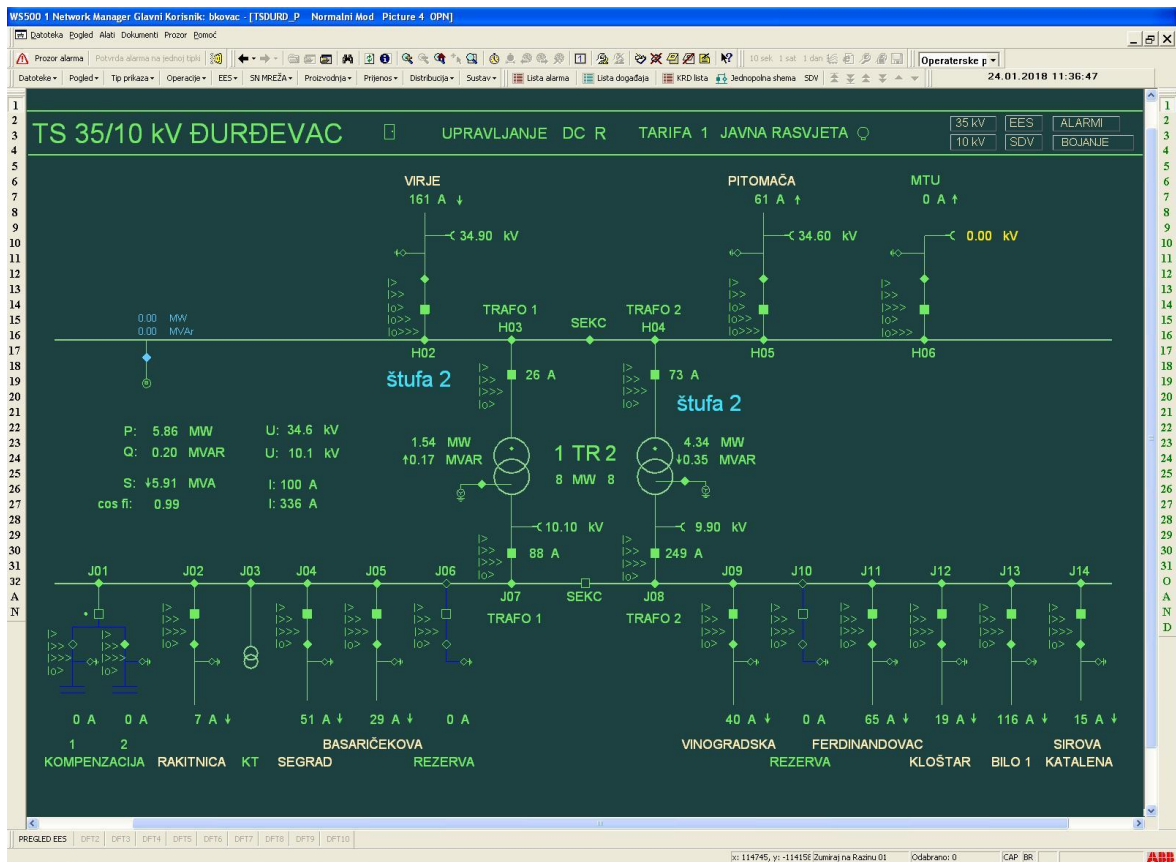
WS500 1 Network Manager Glavni Korisnik: bkovac - [TSDURD_P Normalni Mod Picture 4 OPN]

Datoteka Pogled Alati Dokumenti Prozor Pomoć

Prozor alarma Potvrda alarma na jednoj tipki 10 sek 1 sat 1 dan Operaterske p

Datoteke Pogled Tip prikaza Operacije EES SN MREŽA Proizvodnja Prijenos Distribucija Sustav Lista alarma Lista događaja KRD lista Jednopolna shema SDV 24.01.2018 11:36:47

TS 35/10 kV ĐURĐEVAC UPRAVLJANJE DC R TARIFA 1 JAVNA RASVJETA

35 kV EES ALARMI
10 kV SDV BOJANJE

VIRJE 161 A
34.90 kV
PITOMAČA 61 A
34.60 kV
MTU 0 A
0.00 kV

0.00 MW
0.00 MVAr

TRAFO 1 H03 SEKC TRAFO 2 H04
H02 H05 H06

26 A 73 A
štufa 2 štufa 2

P: 5.86 MW U: 34.6 kV
Q: 0.20 MVAR U: 10.1 kV
S: 5.91 MVA I: 100 A
cos fi: 0.99 I: 336 A

1.54 MW
0.17 MVAR
1 TR 2
8 MW 8
4.34 MW
0.35 MVAR

10.10 kV 9.90 kV
88 A 249 A

J01 J02 J03 J04 J05 J06 J07 SEKC J08 J09 J10 J11 J12 J13 J14
TRAFO 1 TRAFO 2

0 A 0 A 7 A 51 A 29 A 0 A 40 A 0 A 65 A 19 A 116 A 15 A

1 2 BASARIČEKOVA VINOGRADSKA FERDINANDOVAC SIROVA
KOMPENZACIJA RAKITNICA KT SEGRAD REZERVA REZERVA KLOŠTAR BILO 1 KATALENA

PREGLED EES DFT2 DFT3 DFT4 DFT5 DFT6 DFT7 DFT8 DFT9 DFT10

x: 114745, y: -11415 Zumiraj na Razinu 01 Odabrano: 0 CAP BR